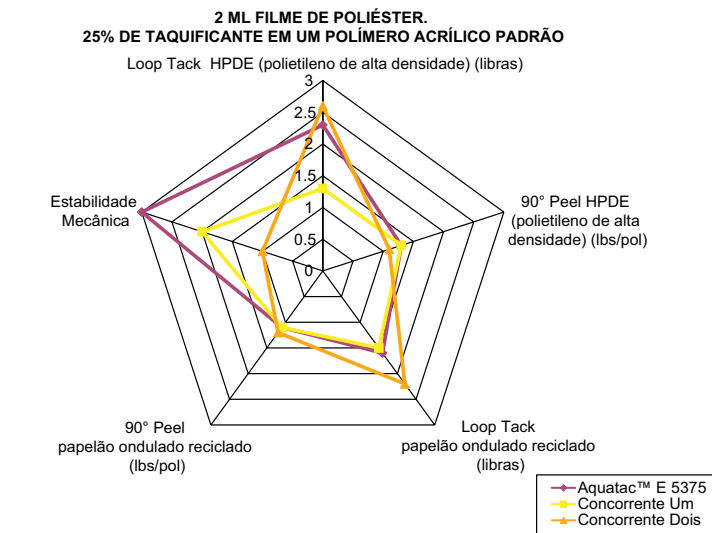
2 ML FILME DE POLIÉSTER.
25% DE TAQUIFICANTE EM UM POLÍMERO ACRÍLICO PADRÃO

Loop Tack HPDE (polietileno de alta densidade) (libras)

3
2.5
2
1.5
1
0.5
0

90° Peel HPDE (polietileno de alta densidade) (lbs/pol)

Loop Tack papelão ondulado reciclado (libras)

90° Peel papelão ondulado reciclado (lbs/pol)

Estabilidade Mecânica

Aquatac™ E 5375
Concorrente Um
Concorrente Dois